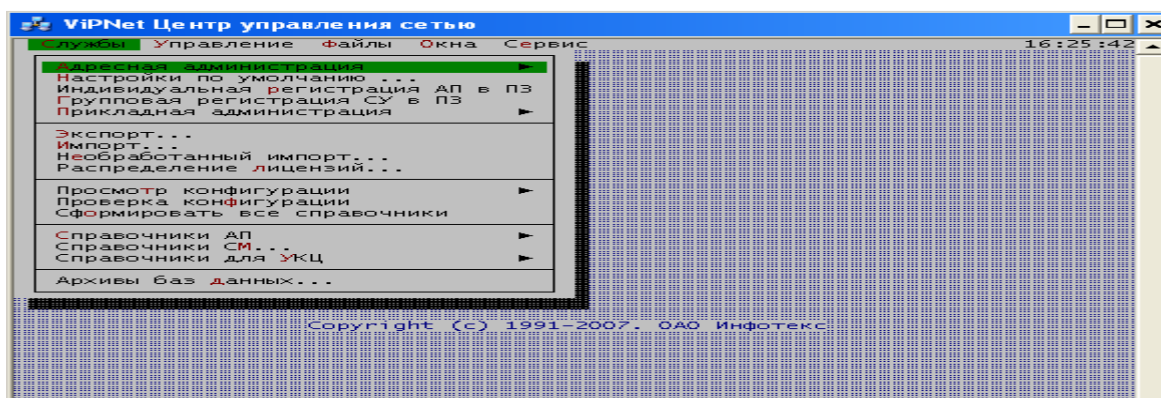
ViPNet Центр управления сетью

Службы Управление Файлы Окна Сервис 16:25:42

Адресная администрация
Настройки по умолчанию ...
Индивидуальная регистрация АП в ПЗ
Групповая регистрация СУ в ПЗ
Прикладная администрация

Экспорт...
Импорт...
Необработанный импорт...
Распределение лицензий...

Просмотр конфигурации
Проверка конфигурации
Сформировать все справочники

Справочники АП
Справочники СМ...
Справочники для УКЦ

Архивы баз данных...

Copyright (c) 1991-2007. ОАО Инфотекс